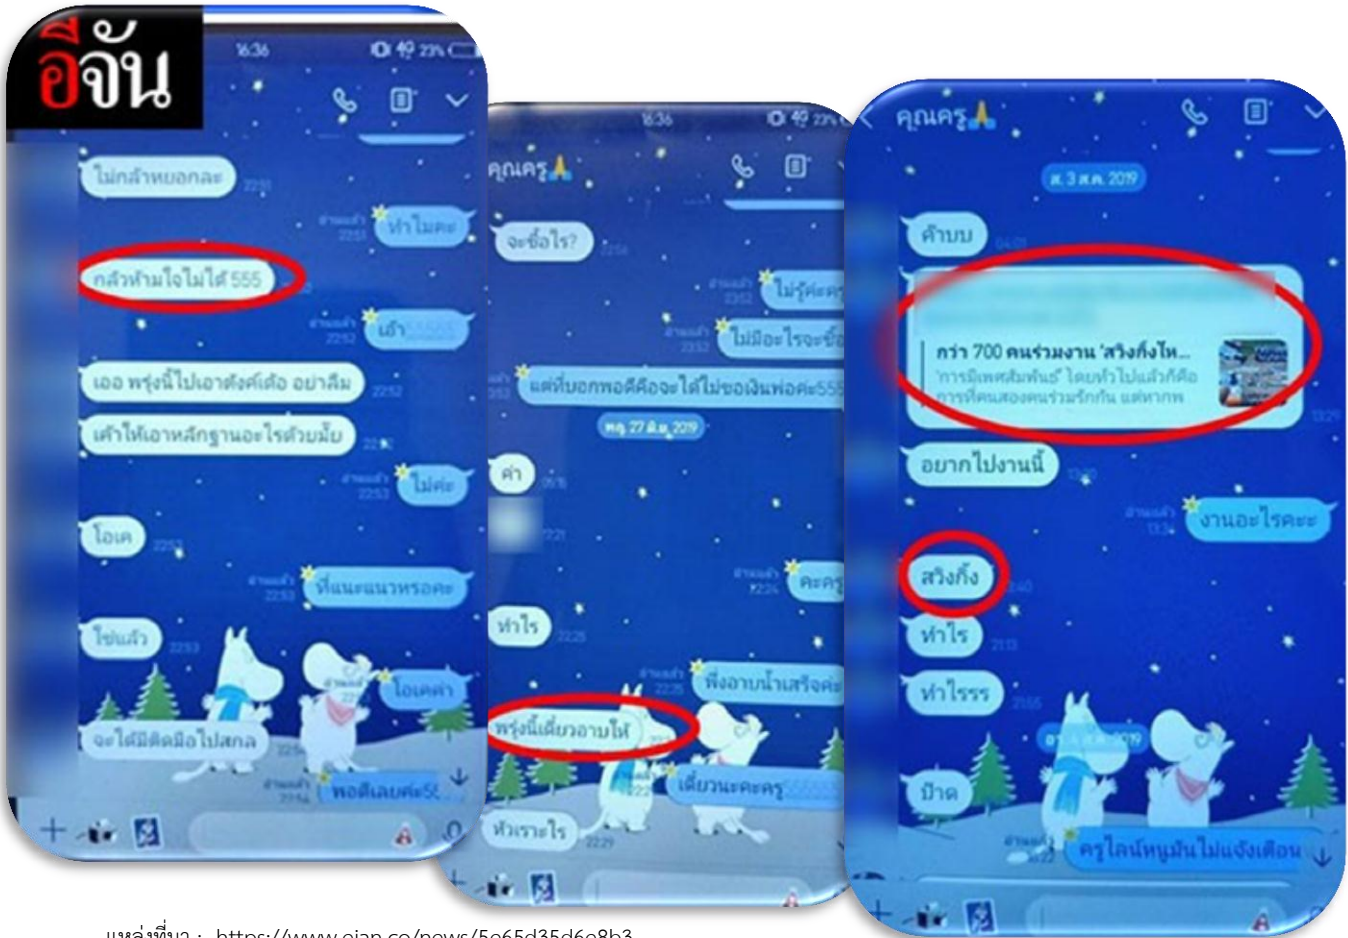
อีจัน

16:36

ไม่กล้าหยอกละ
22:51

อ่านแล้ว 22:51
ทำไมคะ

กลัวห้ามใจไม่ได้ 555

อ่านแล้ว 22:52
เอ้า55555

เออ พรุ่งนี้ไปเอาตังค์เด้อ อย่าลืม
22:52

เค้าให้เอาหลักฐานอะไรด้วยมั้ย
22:52

อ่านแล้ว 22:53
ไม่คะ

โอเค
22:53

อ่านแล้ว 22:53
ที่แนะแนวหรอคะ

ใช่แล้ว
22:53

โอเคค่า

จะได้มีติดมือไปสกล

อ่านแล้ว 22:54
พอดีเลยค่ะ55

16:36

คุณครู🙏

จะซื้อไร?

อ่านแล้ว 23:52
ไม่รู้ค่ะครู

อ่านแล้ว 23:52
ไม่มีอะไรจะซื้อ

แค่ที่บอกพอดีคือจะได้ไม่ขอเงินพ่อค่ะ555

พฤ. 27 มิ.ย. 2019

ค่ำ

อ่านแล้ว 22:24
คะครู

ทำไร
22:25

อ่านแล้ว 22:25
พึ่งอาบน้ำเสร็จค่ะ

พรุ่งนี้เดี๋ยวอาบให้

เดี๋ยวนะคะครู55555

หัวเราะไร
22:29

คุณครู🙏

ส. 3 ส.ค. 2019

ค้าบบ

กว่า 700 คนร่วมงาน 'สวิงกิ้งไท...
'การมีเพศสัมพันธ์' โดยทั่วไปแล้วก็คือ การที่คนสองคนร่วมรักกัน แต่หากพ

อยากไปงานนี้

อ่านแล้ว 13:34
งานอะไรคะ

สวิงกิ้ง

ทำไร

ทำไรรร

ป๊าด

อ่านแล้ว
ครูไลน์หนูมันไม่แจ้งเตือน

แหล่งที่มา : https://www.eian.co/news/5e65d35d6e8b3